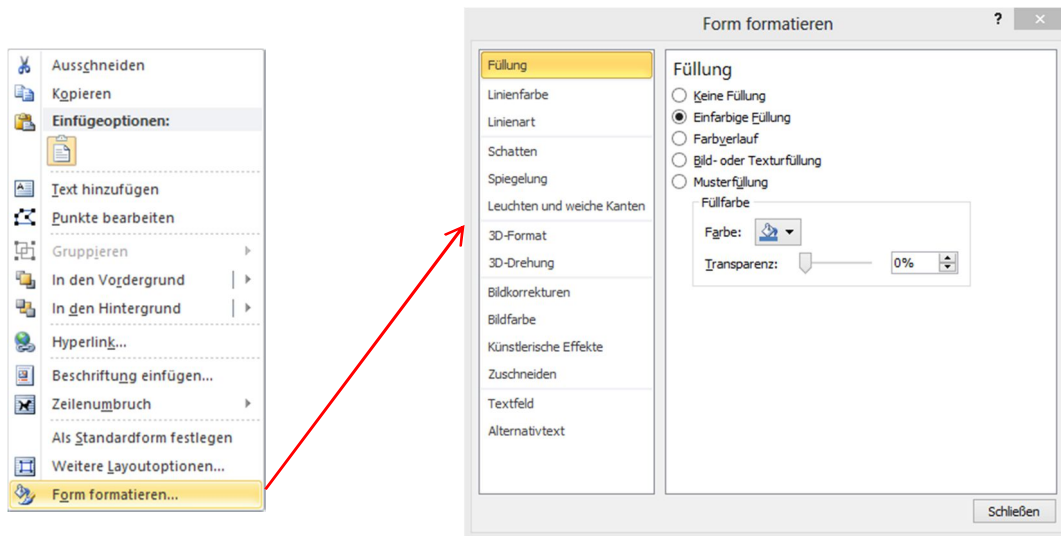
Ausschneiden
Kopieren
Einfügeoptionen:
Text hinzufügen
Punkte bearbeiten
Gruppieren
In den Vordergrund
In den Hintergrund
Hyperlink...
Beschriftung einfügen...
Zeilenumbruch
Als Standardform festlegen
Weitere Layoutoptionen...
Form formatieren...

Form formatieren
?

Füllung
Linienfarbe
Linienart
Schatten
Spiegelung
Leuchten und weiche Kanten
3D-Format
3D-Drehung
Bildkorrekturen
Bildfarbe
Künstlerische Effekte
Zuschneiden
Textfeld
Alternativtext

Füllung
Keine Füllung
Einfarbige Füllung
Farbverlauf
Bild- oder Texturfüllung
Musterfüllung
Füllfarbe
Farbe:
Transparenz:
0%

Schließen